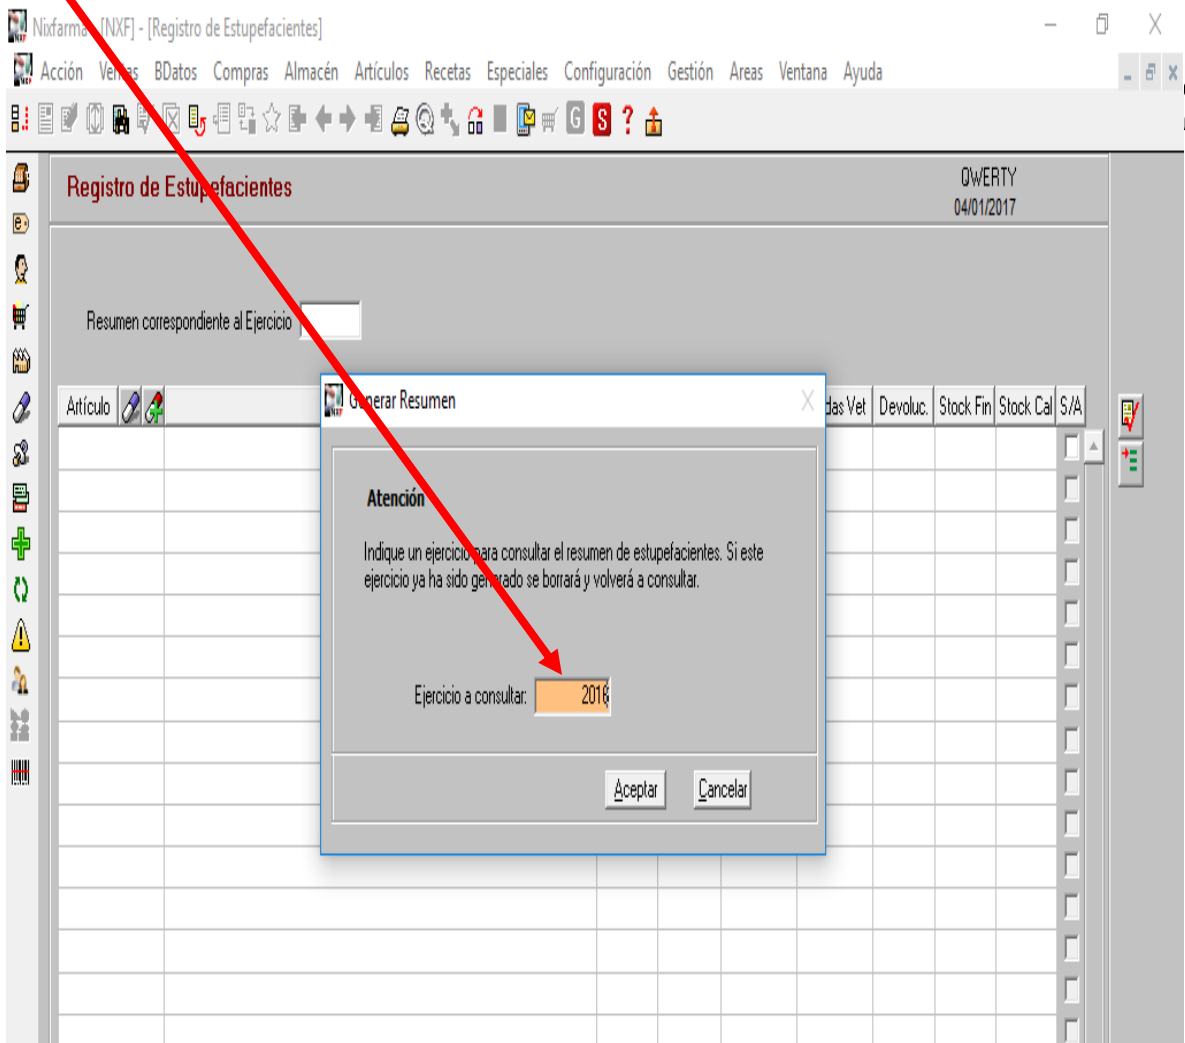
Nixfarma [NXF] - [Registro de Estupefacientes]

Acción Ventas BDatos Compras Almacén Artículos Recetas Especiales Configuración Gestión Areas Ventana Ayuda

G S ?

Registro de Estupefacientes

QWERTY
04/01/2017

Resumen correspondiente al Ejercicio

Artículo

das Vet Devoluc. Stock Fin Stock Cal S/A

Generar Resumen

Atención

Indique un ejercicio para consultar el resumen de estupefacientes. Si este ejercicio ya ha sido generado se borrará y volverá a consultar.

Ejercicio a consultar: 2016

Aceptar Cancelar